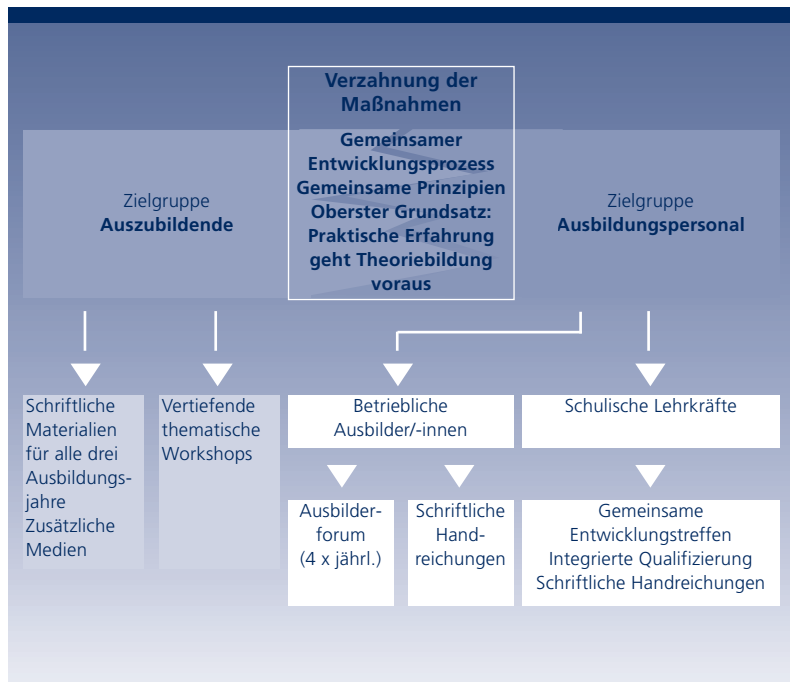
Verzahnung der Maßnahmen

Gemeinsamer Entwicklungsprozess
Gemeinsame Prinzipien
Oberster Grundsatz: Praktische Erfahrung geht Theoriebildung voraus

Zielgruppe
Auszubildende

Zielgruppe
Ausbildungspersonal

Schriftliche Materialien für alle drei Ausbildungsjahre
Zusätzliche Medien

Vertiefende thematische Workshops

Betriebliche Ausbilder/-innen

Schulische Lehrkräfte

Ausbilderforum (4 x jährl.)

Schriftliche Handreichungen

Gemeinsame Entwicklungstreffen
Integrierte Qualifizierung
Schriftliche Handreichungen